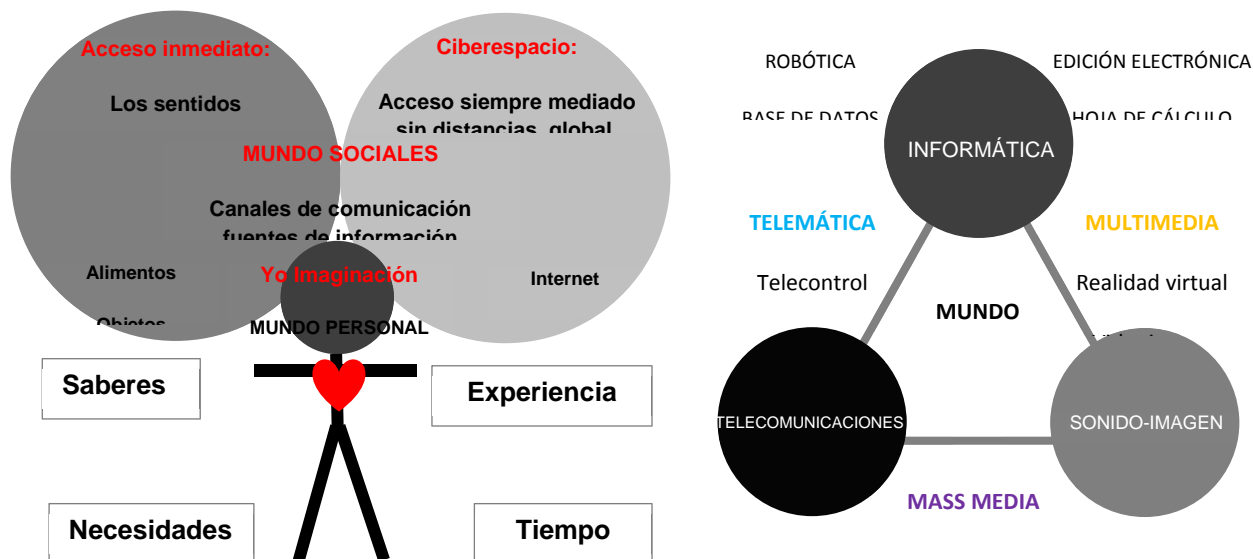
Acceso inmediato:

Los sentidos

Ciberespacio:

Acceso siempre mediado sin distancias, global

MUNDO SOCIALES

Canales de comunicación fuentes de información

Alimentos

Yo Imaginación

Internet

Objetos

MUNDO PERSONAL

Saberes

Experiencia

Necesidades

Tiempo

ROBÓTICA

EDICIÓN ELECTRÓNICA

BASE DE DATOS

HOJA DE CÁLCULO

INFORMÁTICA

TELEMÁTICA

MULTIMEDIA

Telecontrol

Realidad virtual

MUNDO

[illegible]

TELECOMUNICACIONES

SONIDO-IMAGEN

MASS MEDIA